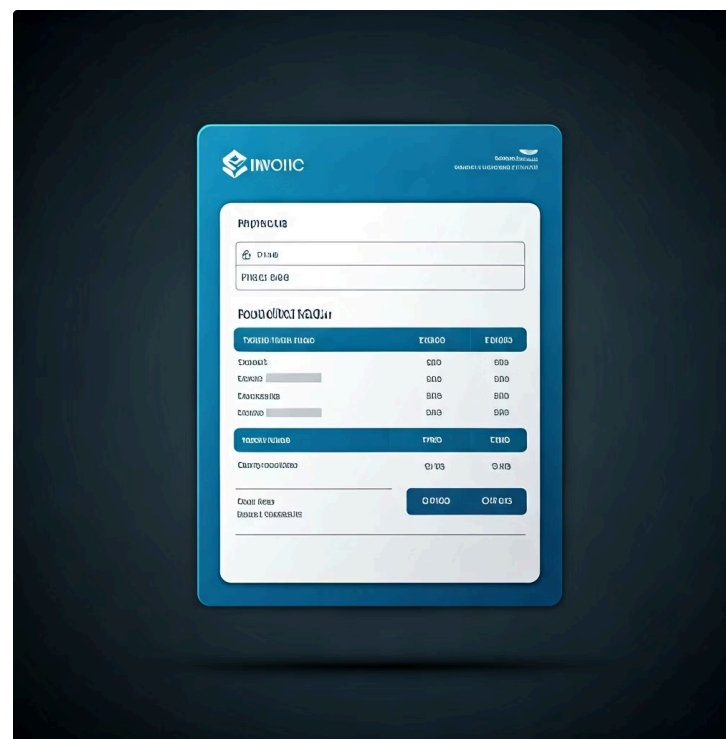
INVOIIC

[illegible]
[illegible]

PRPISCUB

DIAIO

PHACI BIOO

POUDOUIBAI KAGUI

| TXODIIOIAOR RUIIO | EIKOO | EIOIOS |
|---|---|---|
| Exaout | ƏIIO | ƏIIO |
| Exxoo | ƏIIO | ƏIIO |
| Eaoxasiio | ƏIIO | ƏIIO |
| Exouo | ƏIIO | ƏIIO |
| TXOUIVUUKIIOS | EIKIO | EIIIO |
| Cantyaooiotao | ƏI IOS | ƏI IOS |

Cooni Rexs
Exouxi coxxxeus

O IOIOO | OIR OIS